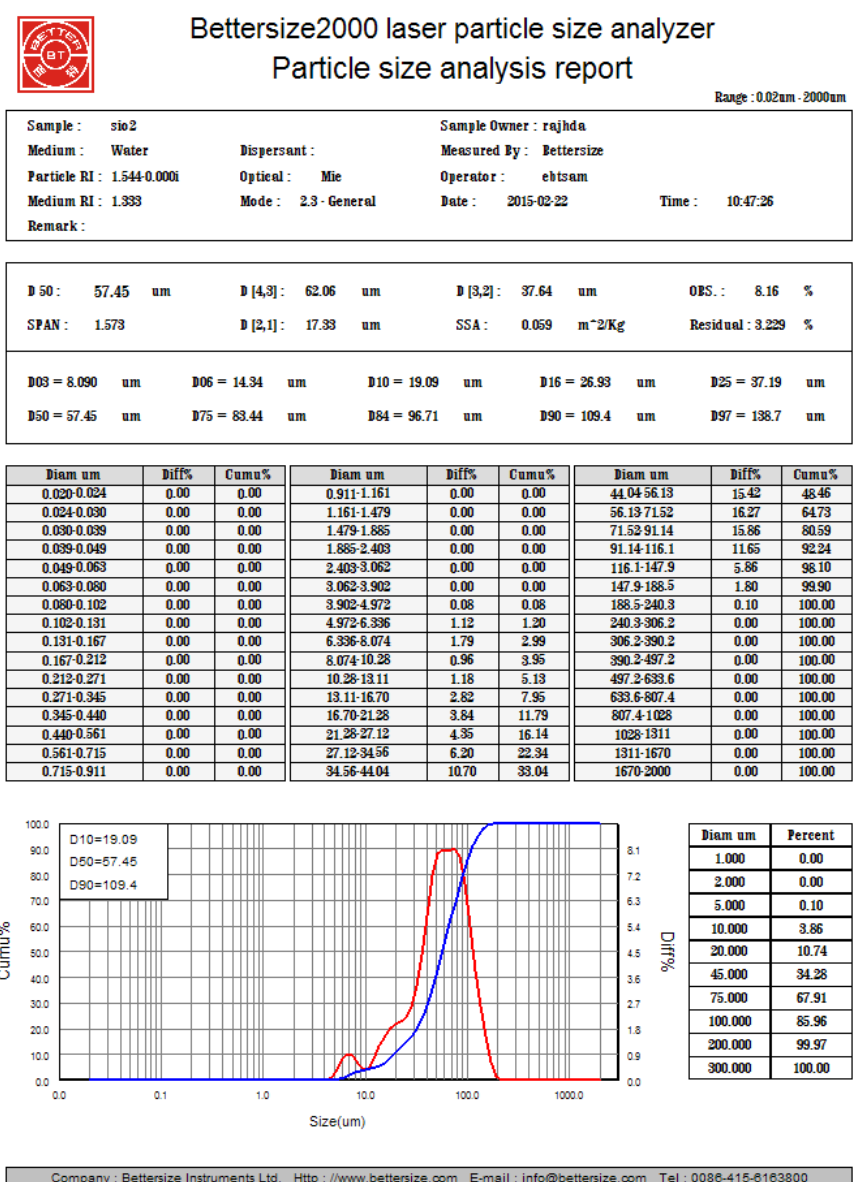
BETTER BT

Bettersize2000 laser particle size analyzer
Particle size analysis report

Range : 0.02um - 2000um

Sample : sio2
Sample Owner : rajhda
Medium : Water
Dispersant :
Measured By : Bettersize
Particle RI : 1.544-0.000i
Optical : Mie
Operator : ebtsam
Medium RI : 1.333
Mode : 2.3 - General
Date : 2015-02-22
Time : 10:47:26
Remark :

D 50 : 57.45 um
D [4,3] : 62.06 um
D [3,2] : 37.64 um
OBS. : 8.16 %
SPAN : 1.573
D [2,1] : 17.33 um
SSA : 0.059 m^2/Kg
Residual : 3.229 %

D03 = 8.090 um
D06 = 14.34 um
D10 = 19.09 um
D16 = 26.93 um
D25 = 37.19 um
D50 = 57.45 um
D75 = 83.44 um
D84 = 96.71 um
D90 = 109.4 um
D97 = 138.7 um

| Diam um | Diff% | Cumu% |
|---|---|---|
| 0.020-0.024 | 0.00 | 0.00 |
| 0.024-0.030 | 0.00 | 0.00 |
| 0.030-0.039 | 0.00 | 0.00 |
| 0.039-0.049 | 0.00 | 0.00 |
| 0.049-0.063 | 0.00 | 0.00 |
| 0.063-0.080 | 0.00 | 0.00 |
| 0.080-0.102 | 0.00 | 0.00 |
| 0.102-0.131 | 0.00 | 0.00 |
| 0.131-0.167 | 0.00 | 0.00 |
| 0.167-0.212 | 0.00 | 0.00 |
| 0.212-0.271 | 0.00 | 0.00 |
| 0.271-0.345 | 0.00 | 0.00 |
| 0.345-0.440 | 0.00 | 0.00 |
| 0.440-0.561 | 0.00 | 0.00 |
| 0.561-0.715 | 0.00 | 0.00 |
| 0.715-0.911 | 0.00 | 0.00 |

| Diam um | Diff% | Cumu% |
|---|---|---|
| 0.911-1.161 | 0.00 | 0.00 |
| 1.161-1.479 | 0.00 | 0.00 |
| 1.479-1.885 | 0.00 | 0.00 |
| 1.885-2.403 | 0.00 | 0.00 |
| 2.403-3.062 | 0.00 | 0.00 |
| 3.062-3.902 | 0.00 | 0.00 |
| 3.902-4.972 | 0.08 | 0.08 |
| 4.972-6.336 | 1.12 | 1.20 |
| 6.336-8.074 | 1.79 | 2.99 |
| 8.074-10.28 | 0.96 | 3.95 |
| 10.28-13.11 | 1.18 | 5.13 |
| 13.11-16.70 | 2.82 | 7.95 |
| 16.70-21.28 | 3.84 | 11.79 |
| 21.28-27.12 | 4.35 | 16.14 |
| 27.12-34.56 | 6.20 | 22.34 |
| 34.56-44.04 | 10.70 | 33.04 |

| Diam um | Diff% | Cumu% |
|---|---|---|
| 44.04-56.13 | 15.42 | 48.46 |
| 56.13-71.52 | 16.27 | 64.73 |
| 71.52-91.14 | 15.86 | 80.59 |
| 91.14-116.1 | 11.65 | 92.24 |
| 116.1-147.9 | 5.86 | 98.10 |
| 147.9-188.5 | 1.80 | 99.90 |
| 188.5-240.3 | 0.10 | 100.00 |
| 240.3-306.2 | 0.00 | 100.00 |
| 306.2-390.2 | 0.00 | 100.00 |
| 390.2-497.2 | 0.00 | 100.00 |
| 497.2-633.6 | 0.00 | 100.00 |
| 633.6-807.4 | 0.00 | 100.00 |
| 807.4-1028 | 0.00 | 100.00 |
| 1028-1311 | 0.00 | 100.00 |
| 1311-1670 | 0.00 | 100.00 |
| 1670-2000 | 0.00 | 100.00 |

D10=19.09
D50=57.45
D90=109.4

Cumu%
100.0 90.0 80.0 70.0 60.0 50.0 40.0 30.0 20.0 10.0 0.0
Diff%
8.1 7.2 6.3 5.4 4.5 3.6 2.7 1.8 0.9 0.0
0.0 0.1 1.0 10.0 100.0 1000.0
Size(um)

| Diam um | Percent |
|---|---|
| 1.000 | 0.00 |
| 2.000 | 0.00 |
| 5.000 | 0.10 |
| 10.000 | 3.86 |
| 20.000 | 10.74 |
| 45.000 | 34.28 |
| 75.000 | 67.91 |
| 100.000 | 85.96 |
| 200.000 | 99.97 |
| 300.000 | 100.00 |

Company : Bettersize Instruments Ltd. Http : //www.bettersize.com E-mail : info@bettersize.com Tel : 0086-415-6163800